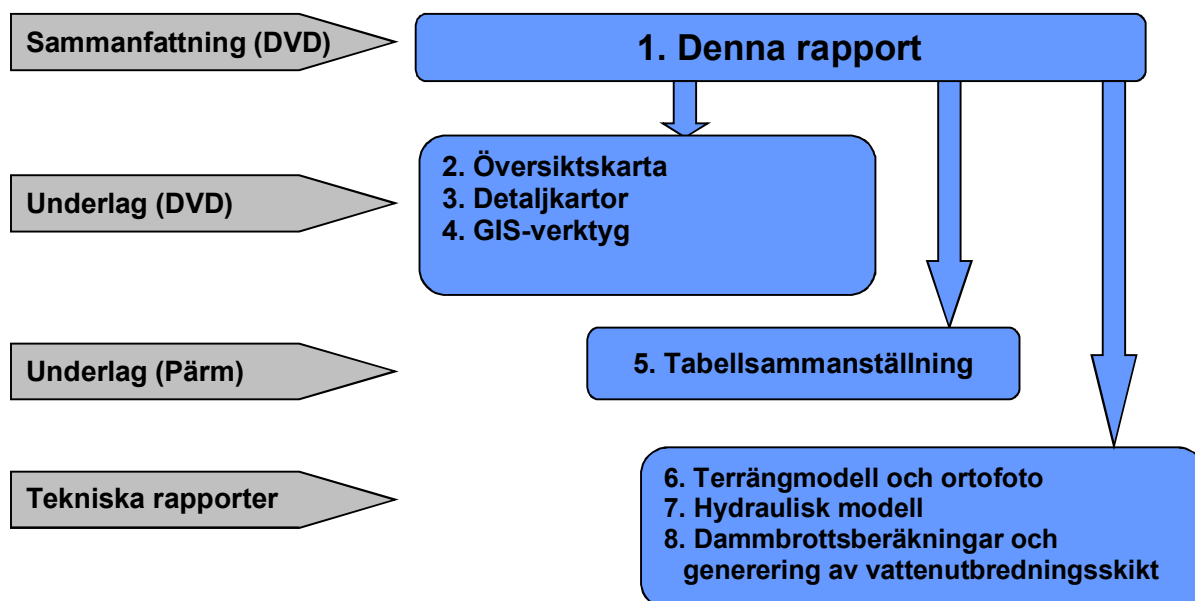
Sammanfattning (DVD)

1. Denna rapport

Underlag (DVD)

2. Översiktskarta
3. Detaljkartor
4. GIS-verktyg

Underlag (Pärm)

5. Tabellsammanställning

Tekniska rapporter

6. Terrängmodell och ortofoto
7. Hydraulisk modell
8. Dammbrottsberäkningar och generering av vattenutbredningsskikt